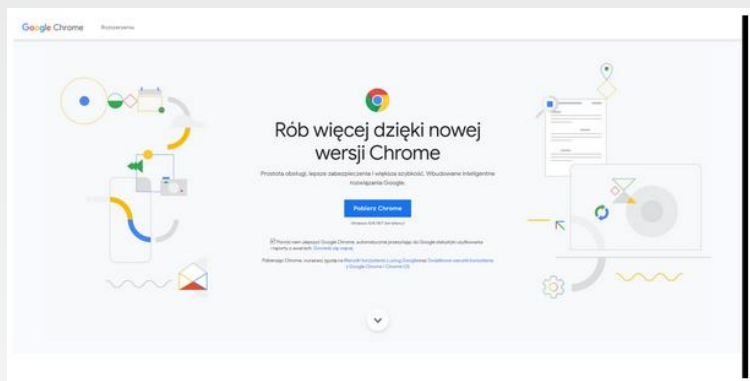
Google Chrome Rozszerzenia

Rób więcej dzięki nowej wersji Chrome

Prostota obsługi, lepsze zabezpieczenia i większa szybkość. Wbudowane inteligentne rozwiązania Google.

Pobierz Chrome

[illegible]

Pomóż nam ulepszyć Google Chrome, automatycznie przesyłając do Google statystyki użytkowania i raporty o awariach. Dowiedz się więcej

Pobierając Chrome, rozumiesz zgodę na Warunki korzystania z usług Google i Dodatkowe warunki korzystania z Google Chrome i Chrome OS